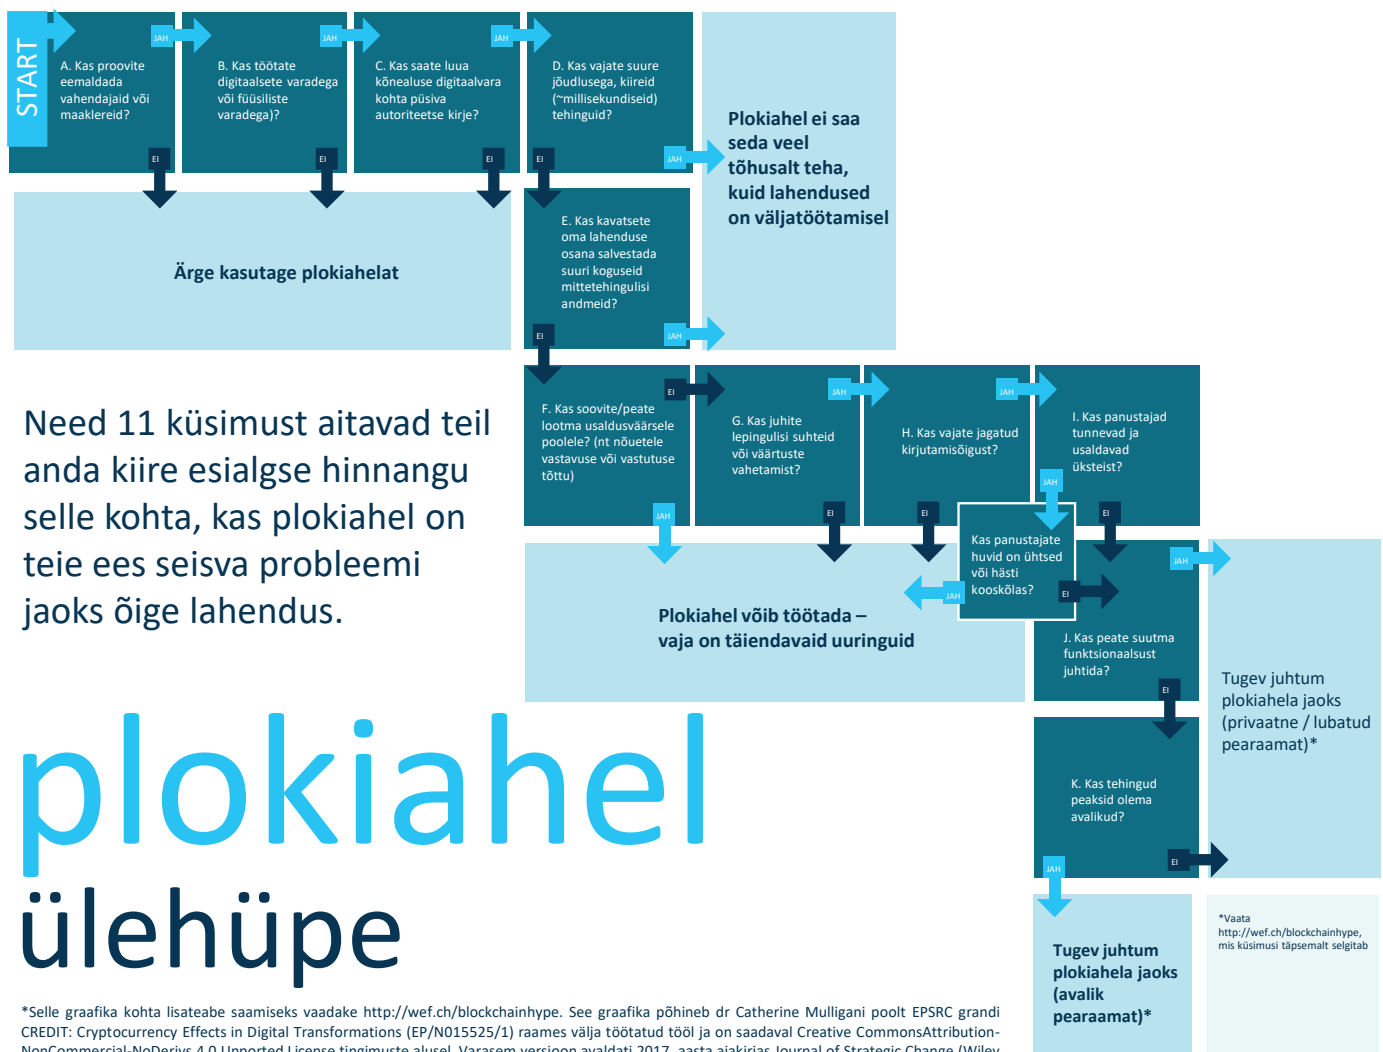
START

JAH

A. Kas proovite eemaldada vahendajaid või maaklereid?

EI

JAH

B. Kas töötate digitaalsete varadega või füüsiliste varadega)?

EI

JAH

C. Kas saate luua kõnealuse digitaalvara kohta püsiva autoriteetse kirje?

EI

JAH

D. Kas vajate suure jõudlusega, kiireid (~millisekundiseid) tehinguid?

EI

JAH

Plokiahel ei saa seda veel tõhusalt teha, kuid lahendused on väljatöötamisel

Ärge kasutage plokiahelat

E. Kas kavatsete oma lahenduse osana salvestada suuri koguseid mittetehingulisi andmeid?

EI

JAH

F. Kas soovite/peate lootma usaldusväärsele poolele? (nt nõuetele vastavuse või vastutuse tõttu)

EI

JAH

G. Kas juhite lepingulisi suhteid või väärtuste vahetamist?

JAH

EI

H. Kas vajate jagatud kirjutamisõigust?

JAH

EI

I. Kas panustajad tunnevad ja usaldavad üksteist?

JAH

EI

Kas panustajate huvid on ühtsed või hästi kooskõlas?

JAH

EI

JAH

Need 11 küsimust aitavad teil anda kiire esialgse hinnangu selle kohta, kas plokiahel on teie ees seisva probleemi jaoks õige lahendus.

Plokiahel võib töötada – vaja on täiendavaid uuringuid

J. Kas peate suutma funktsionaalsust juhtida?

EI

Tugev juhtum plokiahela jaoks (privaatne / lubatud pearaamat)*

K. Kas tehingud peaksid olema avalikud?

EI

JAH

plokiahel ülehüpe

Tugev juhtum plokiahela jaoks (avalik pearaamat)*

*Vaata http://wef.ch/blockchainhype, mis küsimusi täpsemalt selgitab

*Selle graafika kohta lisateabe saamiseks vaadake http://wef.ch/blockchainhype. See graafika põhineb dr Catherine Mulligani poolt EPSRC grandi CREDIT: Cryptocurrency Effects in Digital Transformations (EP/N015525/1) raames välja töötatud tööl ja on saadaval Creative CommonsAttribution-NonCommercial-NoDerivs 4.0 Unported License tingimuste alusel. Varasem versioon avaldati 2017. aasta ajakirjas Journal of Strategic Change (Wiley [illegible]